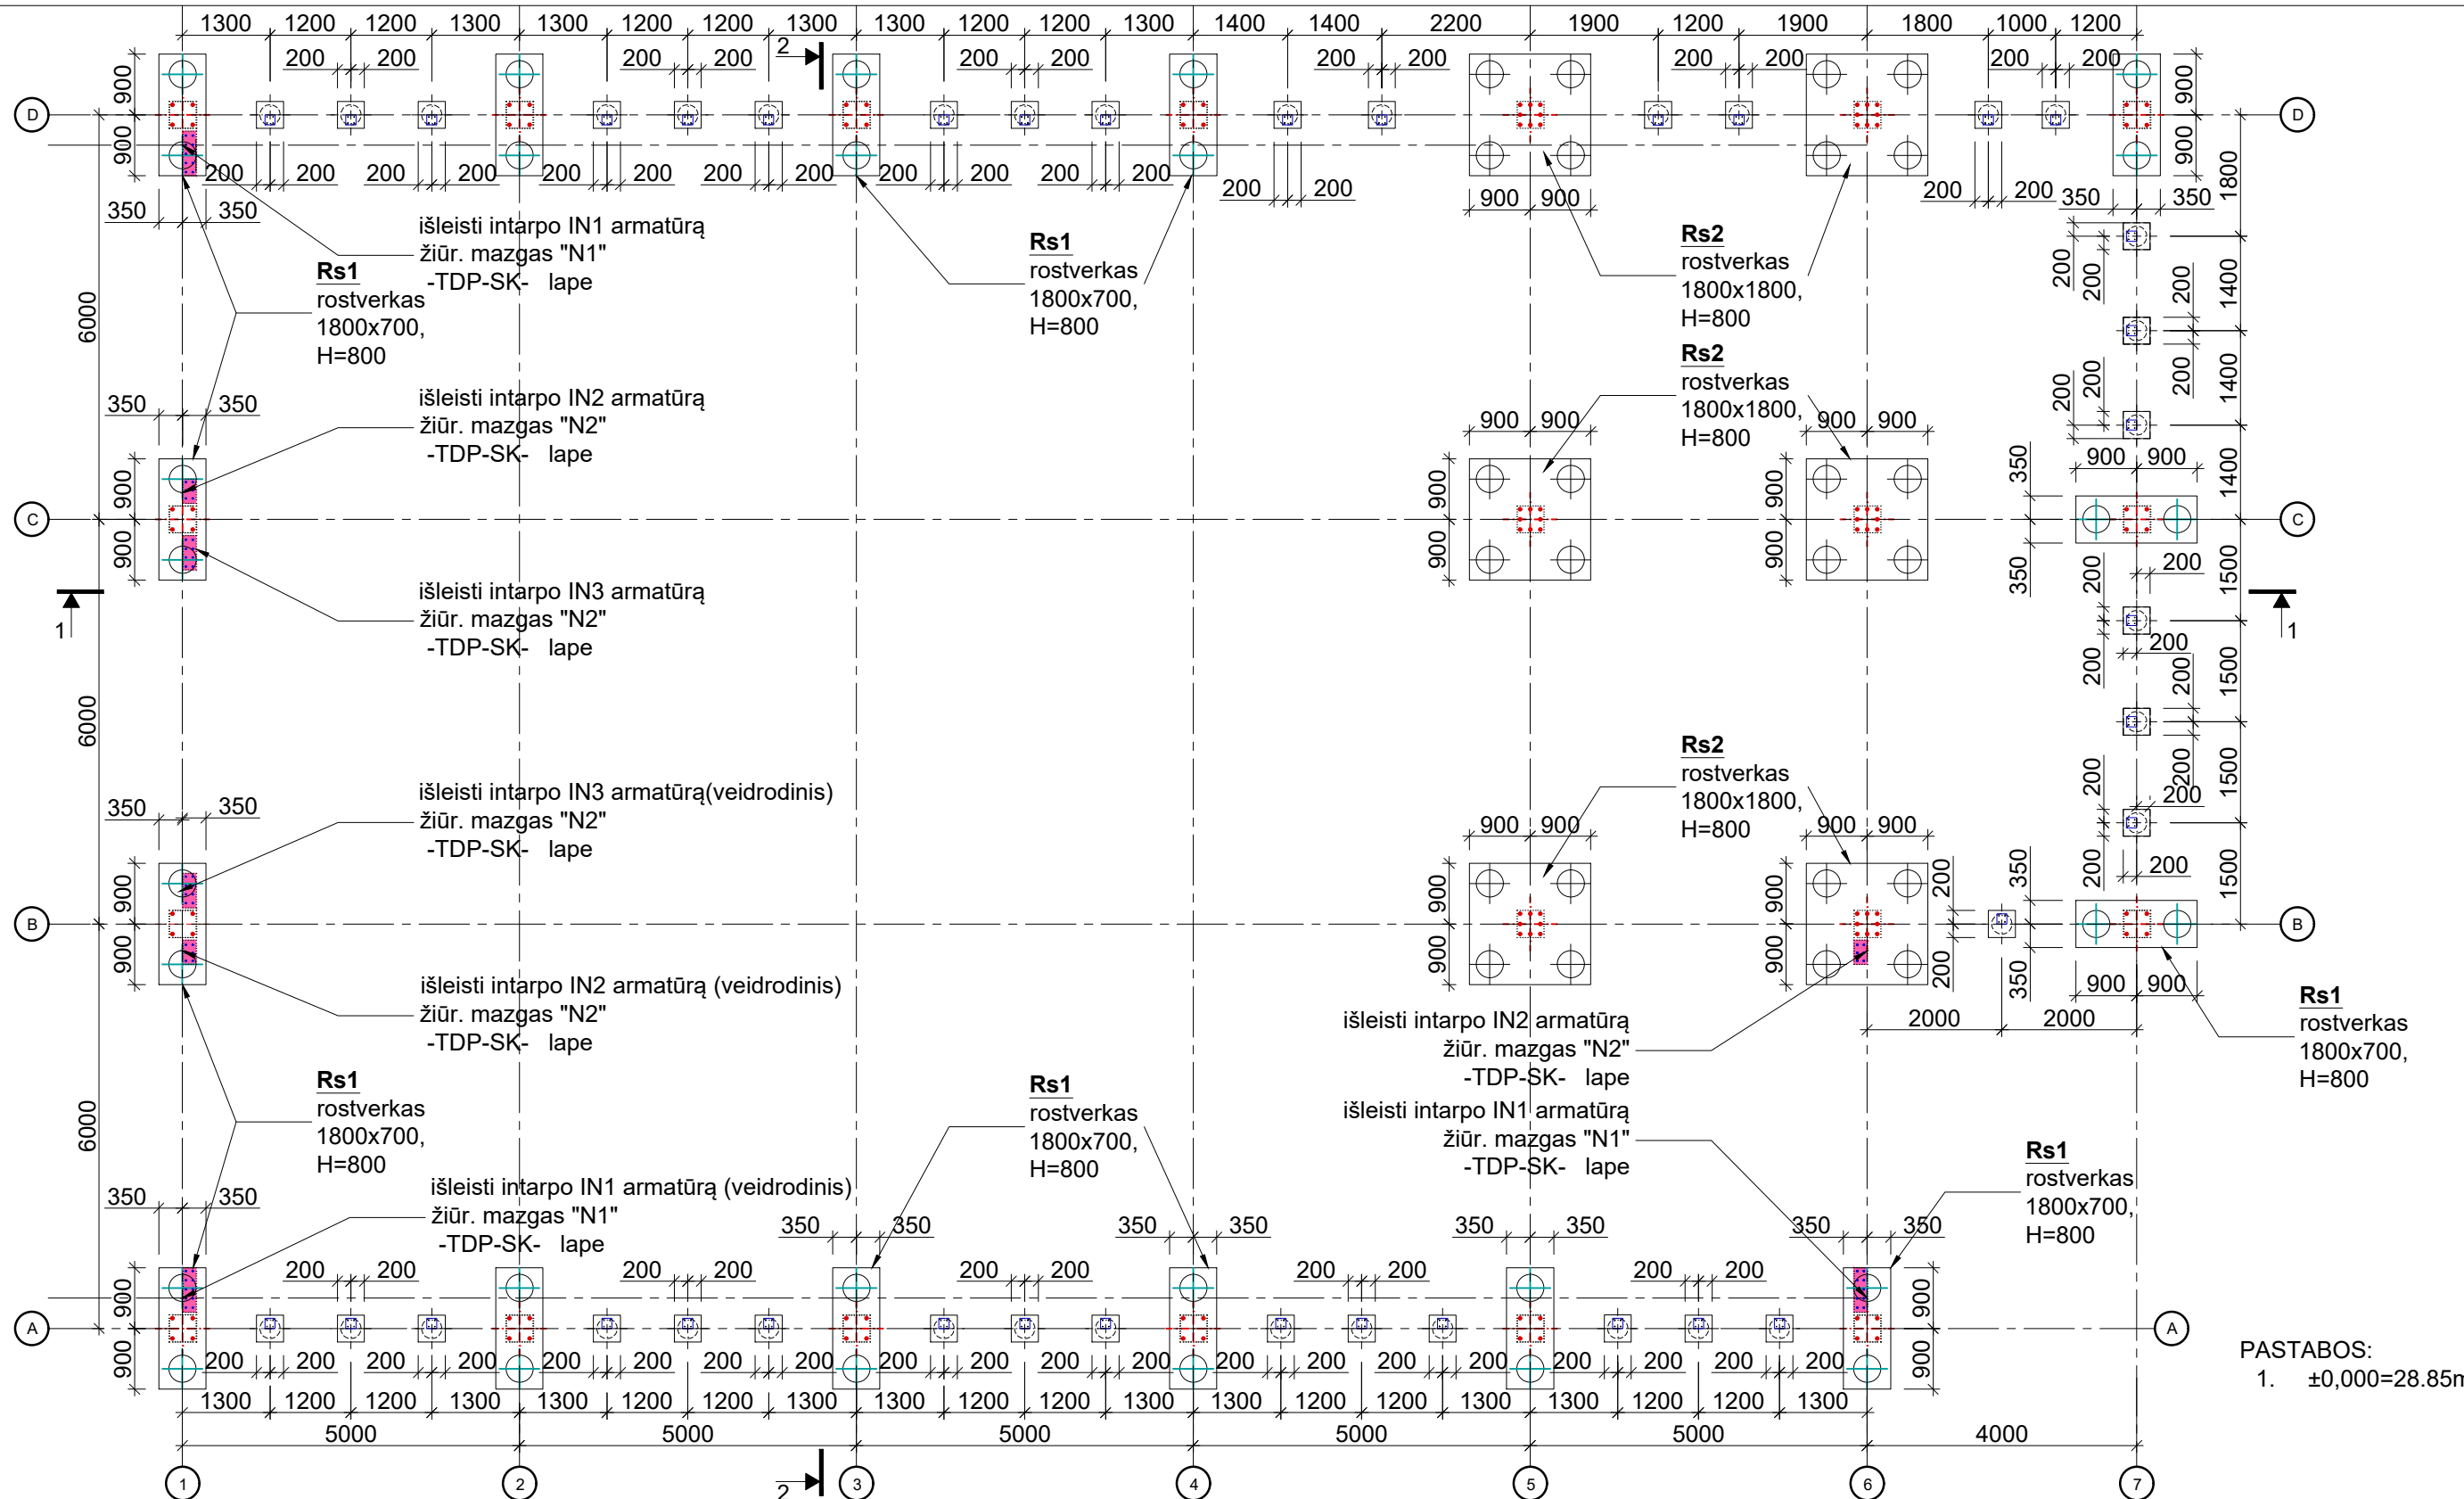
1300 1200 1200 1300 1300 1200 1200 1300 1300 1200 1200 1300 1400 1400 2200 1900 1200 1900 1800 1000 1200

200 200 200 200 200 200 200 200 200 200 200 200

2

D D C C B B A A

900 900

200 200 200 200 200 200 200 200 200 200 200 200 200 200 200 200

350 350

900 900 900 900

1800

išleisti intarpo IN1 armatūrą
žiūr. mazgas "N1"
-TDP-SK- lape

Rs1
rostverkas
1800x700,
H=800

Rs1
rostverkas
1800x700,
H=800

Rs2
rostverkas
1800x1800,
H=800

6000

350 350

išleisti intarpo IN2 armatūrą
žiūr. mazgas "N2"
-TDP-SK- lape

Rs2
rostverkas
1800x1800,
H=800

900 900 900 900 900 900

200 200 200 200 1400 1400 1400

350 350

išleisti intarpo IN3 armatūrą
žiūr. mazgas "N2"
-TDP-SK- lape

1 1

200 200 200 200 200 200 1500 1500 1500 1500

6000

350 350

išleisti intarpo IN3 armatūrą(veidrodinis)
žiūr. mazgas "N2"
-TDP-SK- lape

Rs2
rostverkas
1800x1800,
H=800

900 900 900 900

200 200 350 350

išleisti intarpo IN2 armatūrą (veidrodinis)
žiūr. mazgas "N2"
-TDP-SK- lape

900 900

Rs1
rostverkas
1800x700,
H=800

2000 2000

išleisti intarpo IN2 armatūrą
žiūr. mazgas "N2"
-TDP-SK- lape

Rs1
rostverkas
1800x700,
H=800

išleisti intarpo IN1 armatūrą
žiūr. mazgas "N1"
-TDP-SK- lape

6000

Rs1
rostverkas
1800x700,
H=800

Rs1
rostverkas
1800x700,
H=800

350 350

išleisti intarpo IN1 armatūrą (veidrodinis)
žiūr. mazgas "N1"
-TDP-SK- lape

350 350 350 350 350 350 350 350

200 200 200 200 200 200 200 200 200 200

200 200 200 200 200 200 200 200 200 200 200 200 200 200 200 200 200 200 200 200

1300 1200 1200 1300 1300 1200 1200 1300 1300 1200 1200 1300 1300 1200 1200 1300 1300 1200 1200 1300

5000 5000 5000 5000 5000 4000

PASTABOS:
1. ±0,000=28.85m

2

1 2 3 4 5 6 7